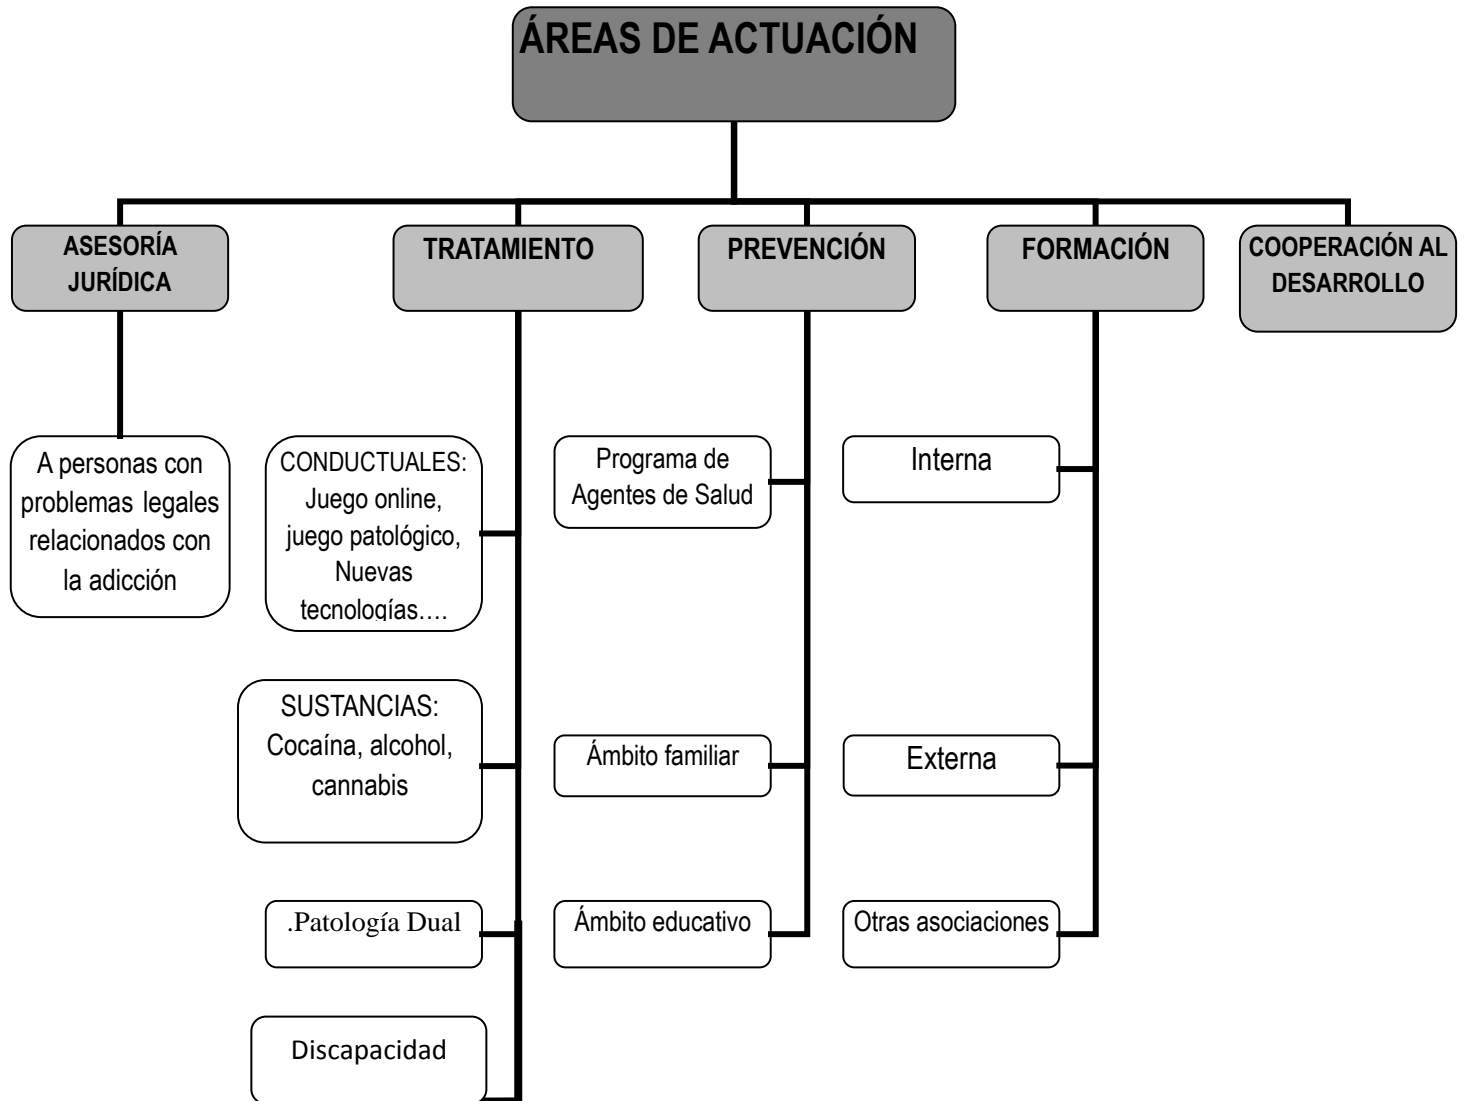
ÁREAS DE ACTUACIÓN

ASESORÍA JURÍDICA

A personas con problemas legales relacionados con la adicción

TRATAMIENTO

CONDUCTUALES: Juego online, juego patológico, Nuevas tecnologías….

SUSTANCIAS: Cocaína, alcohol, cannabis

.Patología Dual

Discapacidad

PREVENCIÓN

Programa de Agentes de Salud

Ámbito familiar

Ámbito educativo

FORMACIÓN

Interna

Externa

Otras asociaciones

COOPERACIÓN AL DESARROLLO